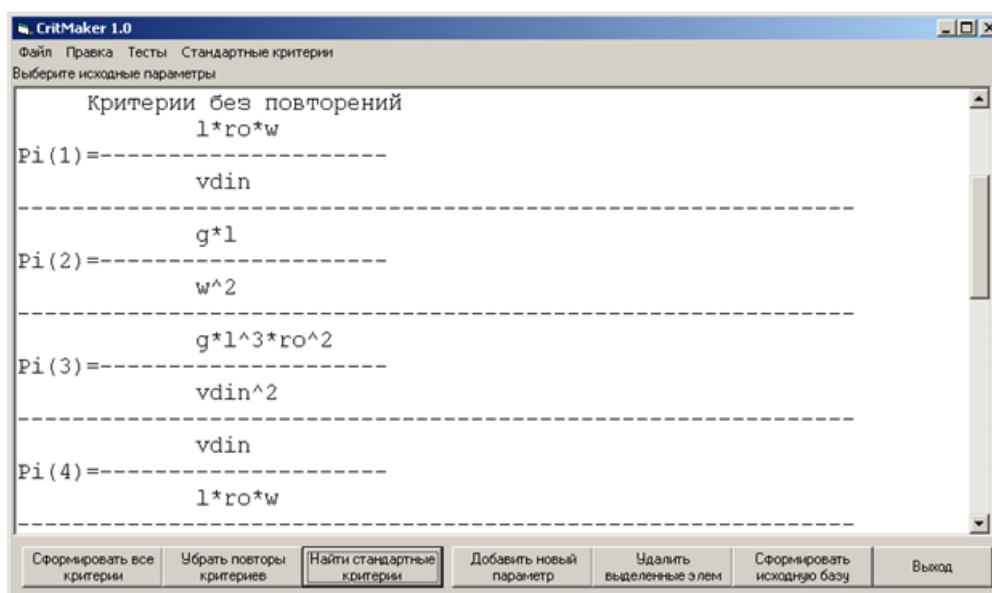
CritMaker 1.0

Файл Правка Тесты Стандартные критерии

Выберите исходные параметры

Критерии без повторений

l*ro*w

Pi(1)=--------------------

vdin

----------------------------------------------------------------

g*l

Pi(2)=--------------------

w^2

----------------------------------------------------------------

g*l^3*ro^2

Pi(3)=--------------------

vdin^2

----------------------------------------------------------------

vdin

Pi(4)=--------------------

l*ro*w

----------------------------------------------------------------

Сформировать все критерии | Убрать повторы критериев | Найти стандартные критерии | Добавить новый параметр | Удалить выделенные элем | Сформировать исходную базу | Выход